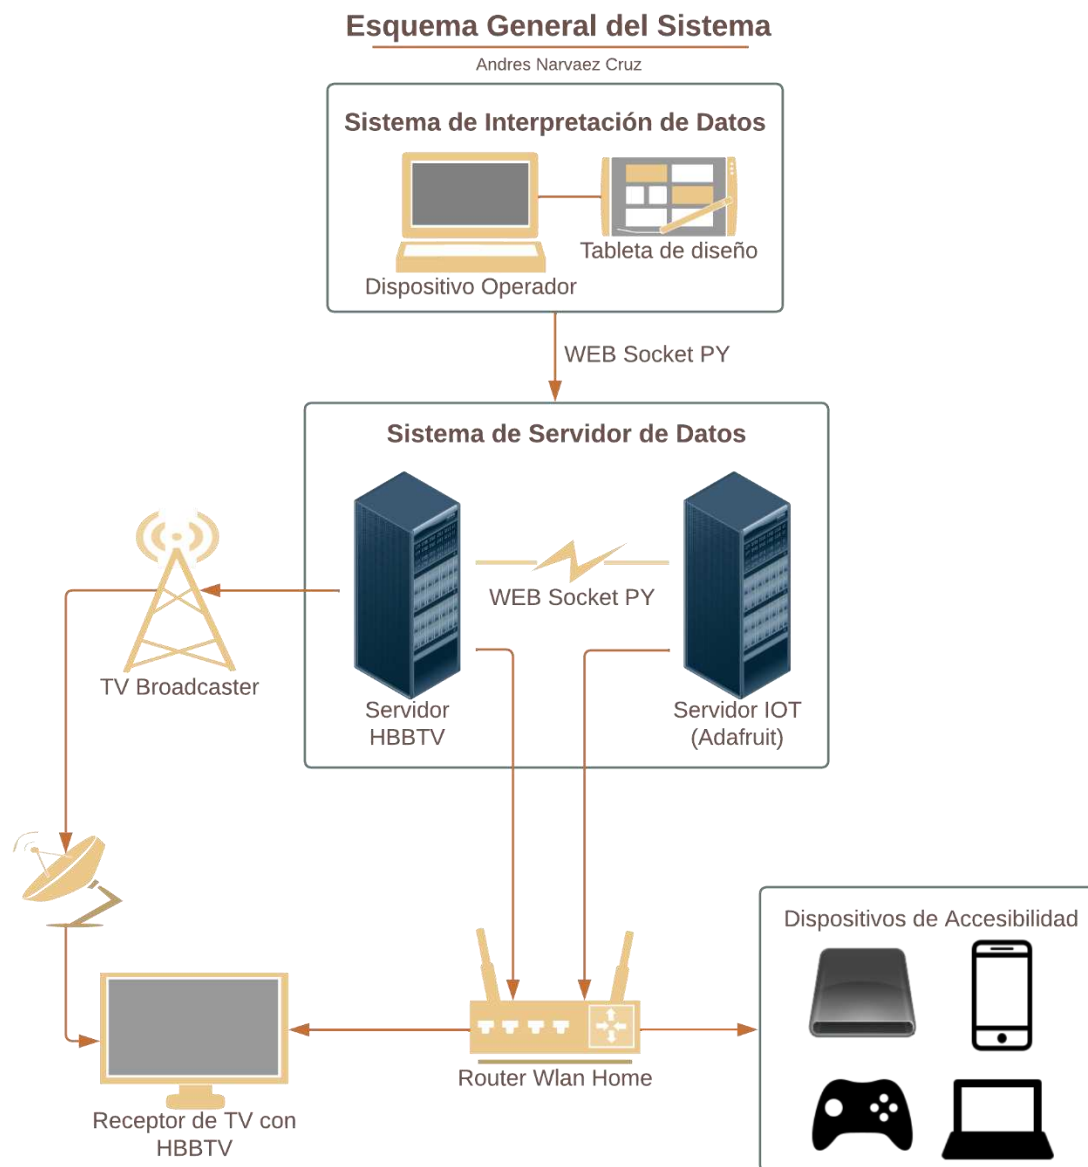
Esquema General del Sistema

Andres Narvaez Cruz

Sistema de Interpretación de Datos

Tableta de diseño

Dispositivo Operador

WEB Socket PY

Sistema de Servidor de Datos

WEB Socket PY

TV Broadcaster

Servidor HBBTV

Servidor IOT (Adafruit)

Dispositivos de Accesibilidad

Router Wlan Home

Receptor de TV con HBBTV